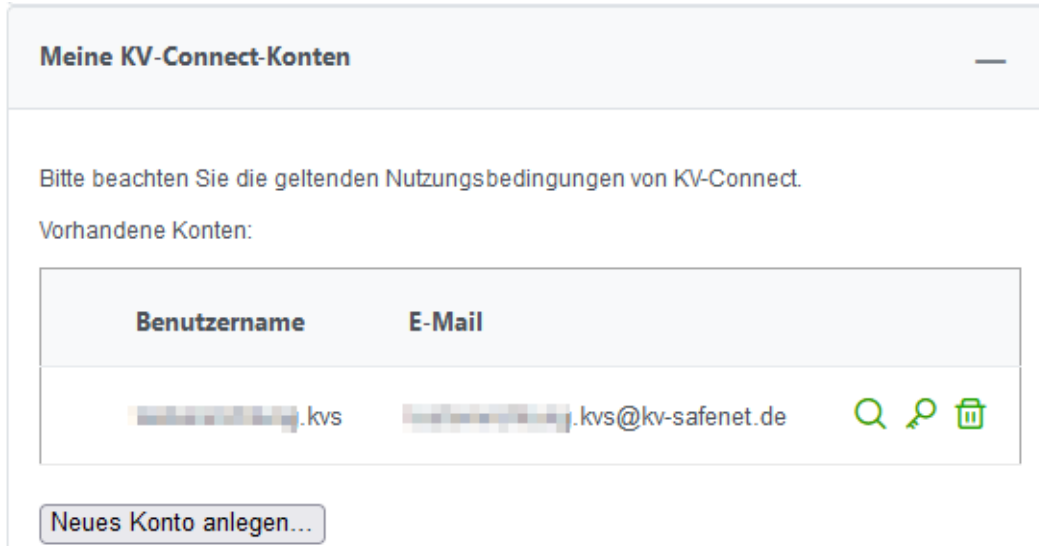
Meine KV-Connect-Konten

—

Bitte beachten Sie die geltenden Nutzungsbedingungen von KV-Connect.

Vorhandene Konten:

| Benutzername | E-Mail |
|---|---|
| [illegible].kvs | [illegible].kvs@kv-safenet.de |

Neues Konto anlegen...